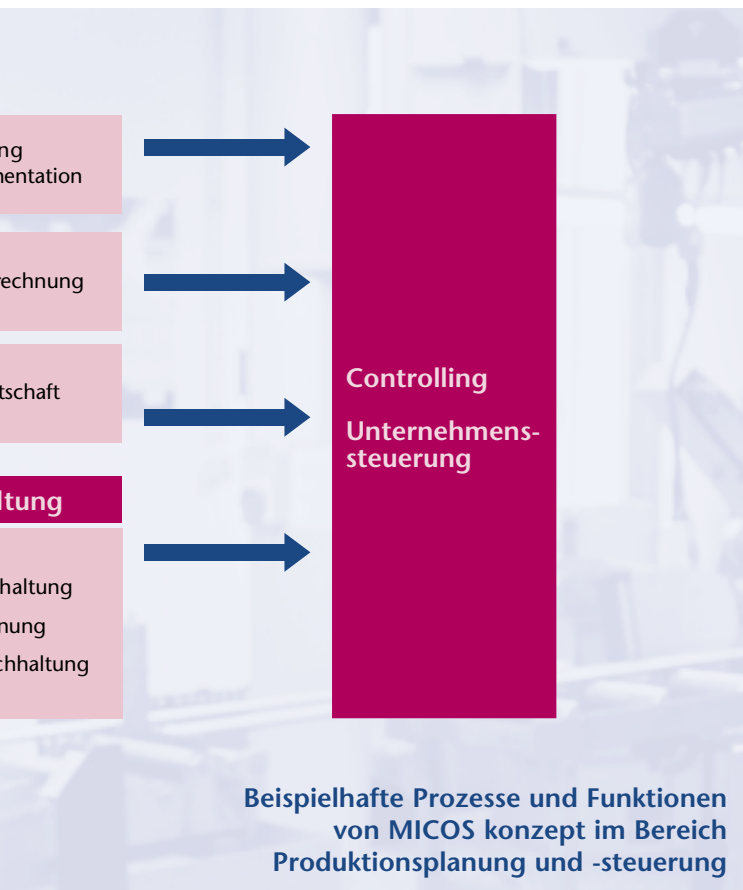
ng
nentation

rechnung

tschaft

ltung

hhaltung
nung
chhaltung

Controlling

Unternehmenssteuerung

Beispielhafte Prozesse und Funktionen von MICOS konzept im Bereich Produktionsplanung und -steuerung